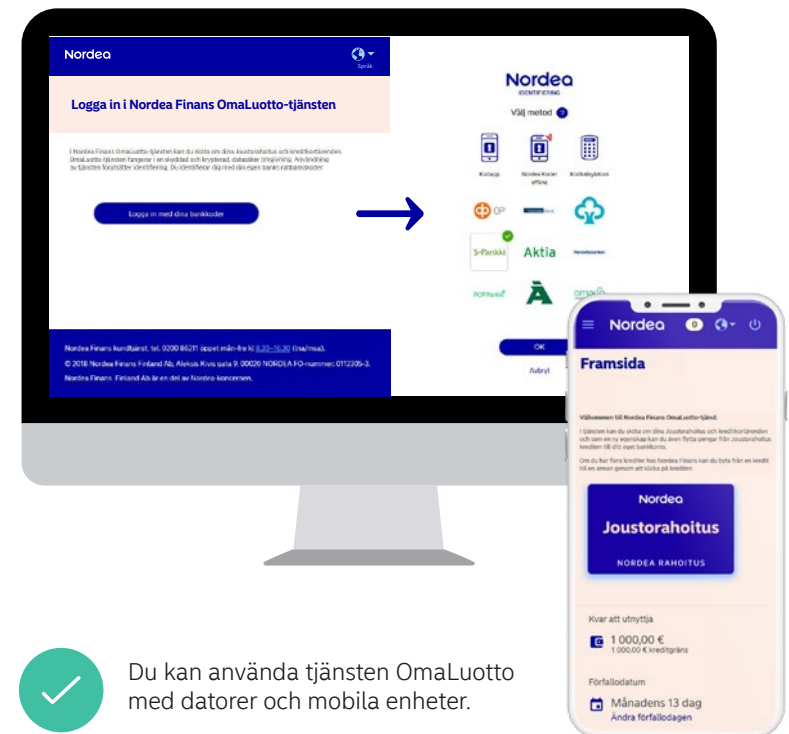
Nordea

Språk

Logga in i Nordea Finans OmaLuotto-tjänsten

I Nordea Finans OmaLuotto-tjänsten kan du sköta om dina Joustorahoitus och kreditkortskrediter. OmaLuotto-tjänsten fungerar i en skyddad och krypterad, datasäker (https) miljö. Användning av tjänsten förutsätter identifiering. Du identifierar dig med din egen banks nätbankskoder.

Logga in med dina bankkoder

Nordea Finans kundtjänst, tel. 0200 86211 öppet mån-fre kl 8.30–16.30 (lna/msa).

© 2018 Nordea Finans Finland Ab, Aleksis Kivis gata 9, 00020 NORDEA FO-nummer: 0112305-3.

Nordea Finans Finland Ab är en del av Nordea-koncernen.

Nordea
IDENTIFIERING

Välj metod

Kodapp

Nordea Koder offline

Kodkalkylator

OP

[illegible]

S-Pankki

Aktia

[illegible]

POPPankki

Ålandsbanken

omasp

OK

Avbryt

Nordea

Framsida

Välkommen till Nordea Finans OmaLuotto-tjänst.

I tjänsten kan du sköta om dina Joustorahoitus och kreditkortskrediter och som en ny egenskap kan du även flytta pengar från Joustorahoitus krediten till ditt eget bankkonto.

Om du har flera krediter hos Nordea Finans kan du byta från en kredit till en annan genom att klicka på krediten.

Nordea

Joustorahoitus

NORDEA RAHOITUS

Kvar att utnyttja

1 000,00 €
1 000,00 € kreditgräns

Förfallodatum

Månadens 13 dag
Ändra förfallodagen

Du kan använda tjänsten OmaLuotto med datorer och mobila enheter.